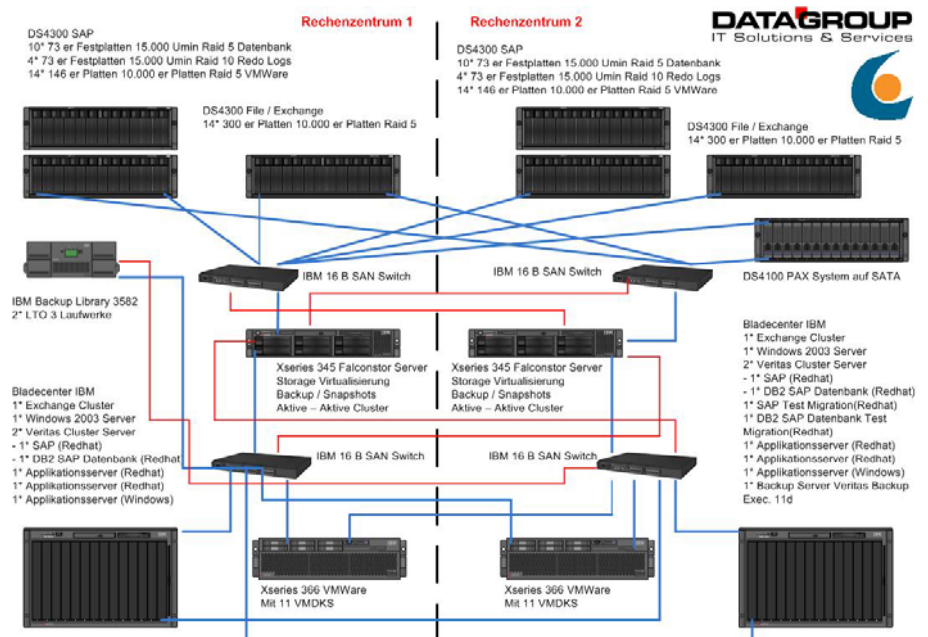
Rechenzentrum 1

Rechenzentrum 2

DATAGROUP
IT Solutions & Services

DS4300 SAP
10* 73 er Festplatten 15.000 Umin Raid 5 Datenbank
4* 73 er Festplatten 15.000 Umin Raid 10 Redo Logs
14* 146 er Platten 10.000 er Platten Raid 5 VMWare

DS4300 File / Exchange
14* 300 er Platten 10.000 er Platten Raid 5

DS4300 SAP
10* 73 er Festplatten 15.000 Umin Raid 5 Datenbank
4* 73 er Festplatten 15.000 Umin Raid 10 Redo Logs
14* 146 er Platten 10.000 er Platten Raid 5 VMWare

DS4300 File / Exchange
14* 300 er Platten 10.000 er Platten Raid 5

IBM 16 B SAN Switch

IBM 16 B SAN Switch

DS4100 PAX System auf SATA

IBM Backup Library 3582
2* LTO 3 Laufwerke

Xseries 345 Falconstor Server
Storage Virtualisierung
Backup / Snapshots
Aktive – Aktive Cluster

Xseries 345 Falconstor Server
Storage Virtualisierung
Backup / Snapshots
Aktive – Aktive Cluster

Bladecenter IBM
1* Exchange Cluster
1* Windows 2003 Server
2* Veritas Cluster Server
- 1* SAP (Redhat)
- 1* DB2 SAP Datenbank (Redhat)
1* SAP Test Migration(Redhat)
1* DB2 SAP Datenbank Test Migration(Redhat)
1* Applikationsserver (Redhat)
1* Applikationsserver (Redhat)
1* Applikationsserver (Windows)
1* Backup Server Veritas Backup Exec. 11d

Bladecenter IBM
1* Exchange Cluster
1* Windows 2003 Server
2* Veritas Cluster Server
- 1* SAP (Redhat)
- 1* DB2 SAP Datenbank (Redhat)
1* Applikationsserver (Redhat)
1* Applikationsserver (Redhat)
1* Applikationsserver (Windows)

IBM 16 B SAN Switch

IBM 16 B SAN Switch

Xseries 366 VMWare
Mit 11 VMDKS

Xseries 366 VMWare
Mit 11 VMDKS